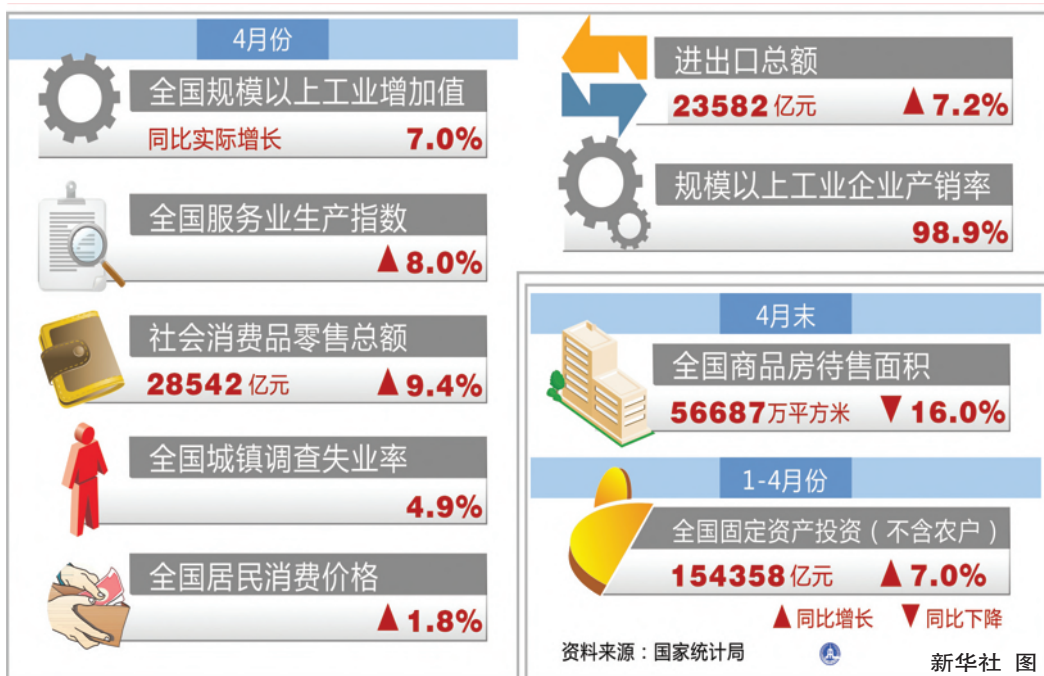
4月份

全国规模以上工业增加值
同比实际增长 7.0%

全国服务业生产指数
▲8.0%

社会消费品零售总额
28542亿元 ▲9.4%

全国城镇调查失业率
4.9%

全国居民消费价格
▲1.8%

进出口总额
23582亿元 ▲7.2%

规模以上工业企业产销率
98.9%

4月末

全国商品房待售面积
56687万平方米 ▼16.0%

1-4月份

全国固定资产投资（不含农户）
154358亿元 ▲7.0%

▲同比增长 ▼同比下降

资料来源：国家统计局

新华社 图